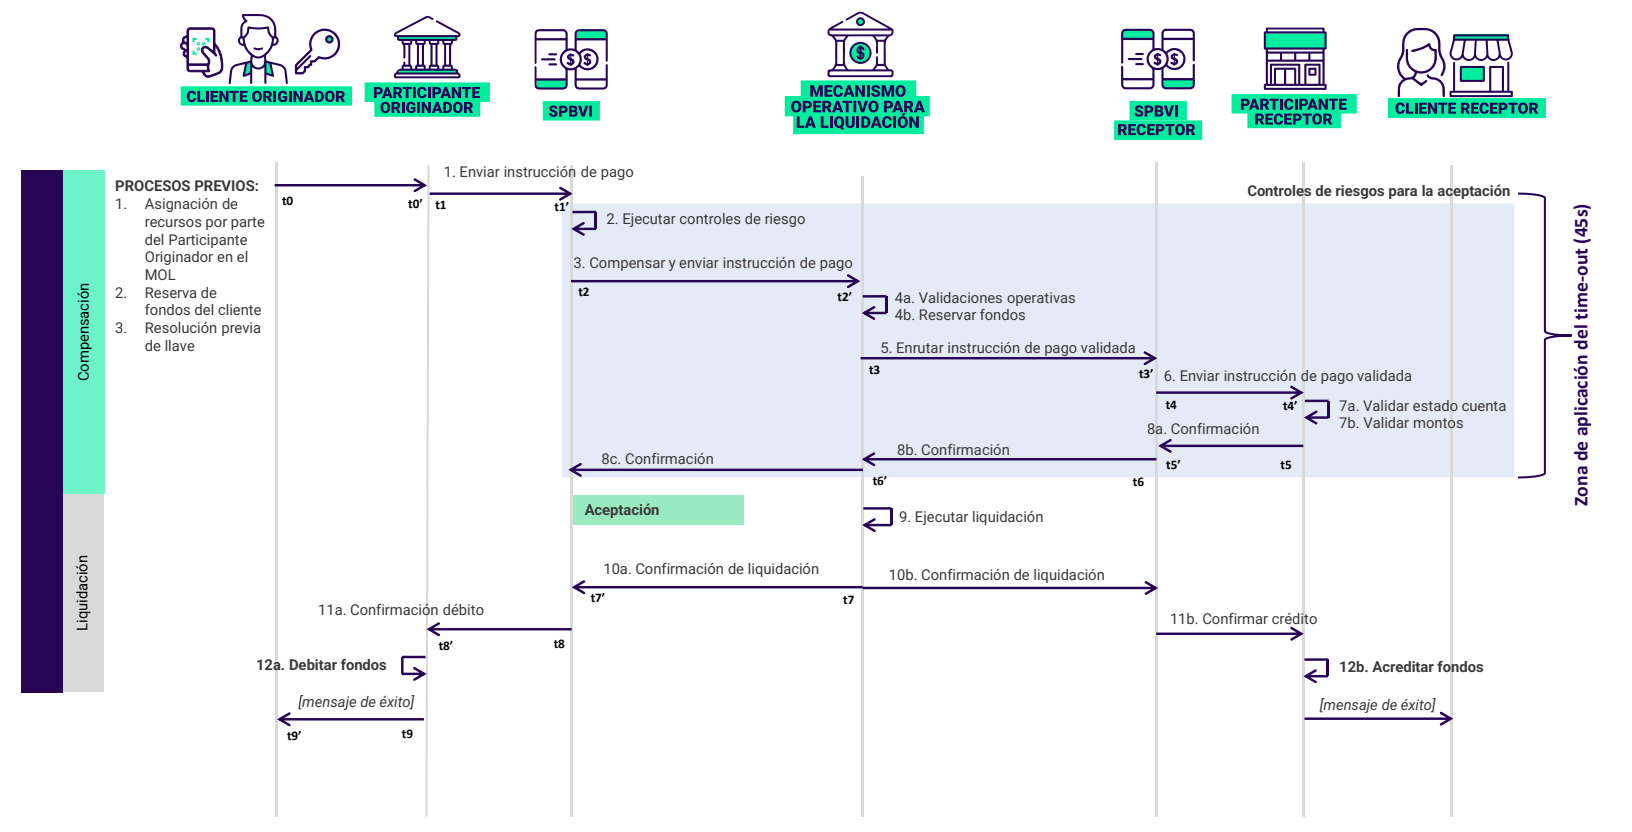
CLIENTE ORIGINADOR

PARTICIPANTE ORIGINADOR

SPBVI

MECANISMO OPERATIVO PARA LA LIQUIDACIÓN

SPBVI RECEPTOR

PARTICIPANTE RECEPTOR

CLIENTE RECEPTOR

Compensación

Liquidación

PROCESOS PREVIOS:
1. Asignación de recursos por parte del Participante Originador en el MOL
2. Reserva de fondos del cliente
3. Resolución previa de llave

t0 t0' t1 t1'

1. Enviar instrucción de pago

Controles de riesgos para la aceptación

2. Ejecutar controles de riesgo

3. Compensar y enviar instrucción de pago

t2 t2'

4a. Validaciones operativas
4b. Reservar fondos

5. Enrutar instrucción de pago validada

t3 t3'

6. Enviar instrucción de pago validada

t4 t4'

7a. Validar estado cuenta
7b. Validar montos

8a. Confirmación

8b. Confirmación

8c. Confirmación

t5' t5 t6' t6

Zona de aplicación del time-out (45s)

Aceptación

9. Ejecutar liquidación

10a. Confirmación de liquidación

10b. Confirmación de liquidación

t7' t7

11a. Confirmación débito

t8' t8

11b. Confirmar crédito

12a. Debitar fondos

12b. Acreditar fondos

[mensaje de éxito]

[mensaje de éxito]

t9' t9